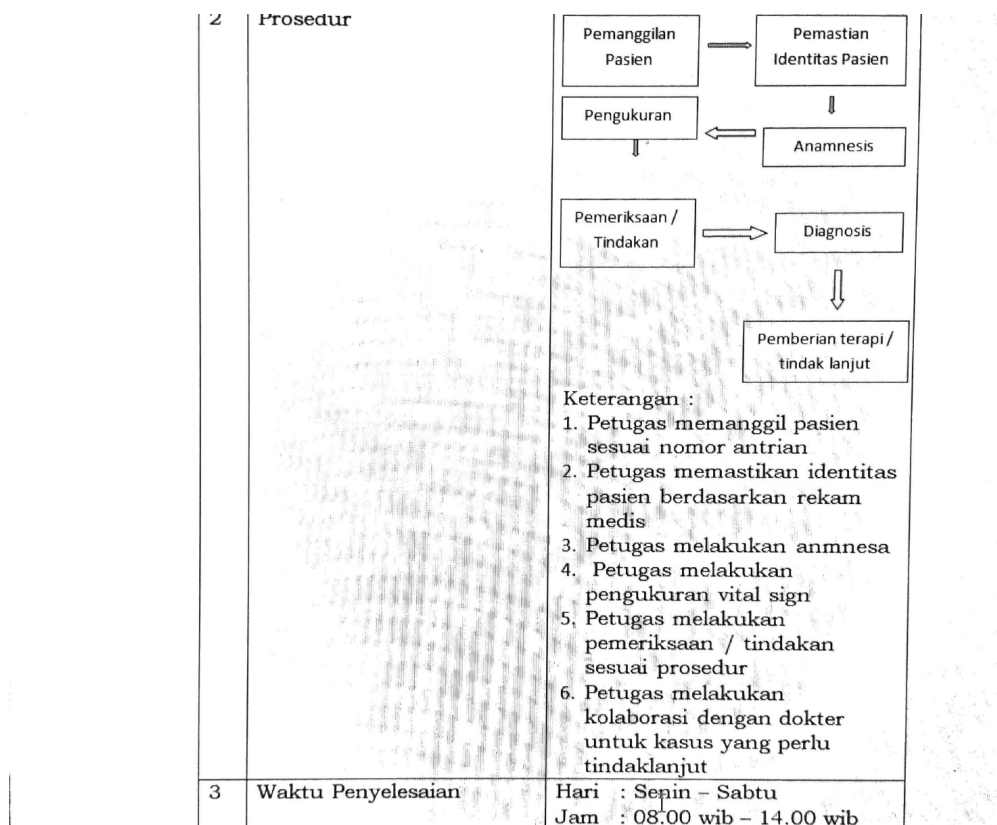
| 2 | Prosedur | Pemanggilan Pasien → Pemastian Identitas Pasien → Anamnesis → Pengukuran → Pemeriksaan / Tindakan → Diagnosis → Pemberian terapi / tindak lanjut<br><br>Keterangan :<br>1. Petugas memanggil pasien sesuai nomor antrian<br>2. Petugas memastikan identitas pasien berdasarkan rekam medis<br>3. Petugas melakukan anmnesa<br>4. Petugas melakukan pengukuran vital sign<br>5. Petugas melakukan pemeriksaan / tindakan sesuai prosedur<br>6. Petugas melakukan kolaborasi dengan dokter untuk kasus yang perlu tindaklanjut |
|---|---|---|
| 3 | Waktu Penyelesaian | Hari : Senin – Sabtu<br>Jam : 08.00 wib – 14.00 wib |